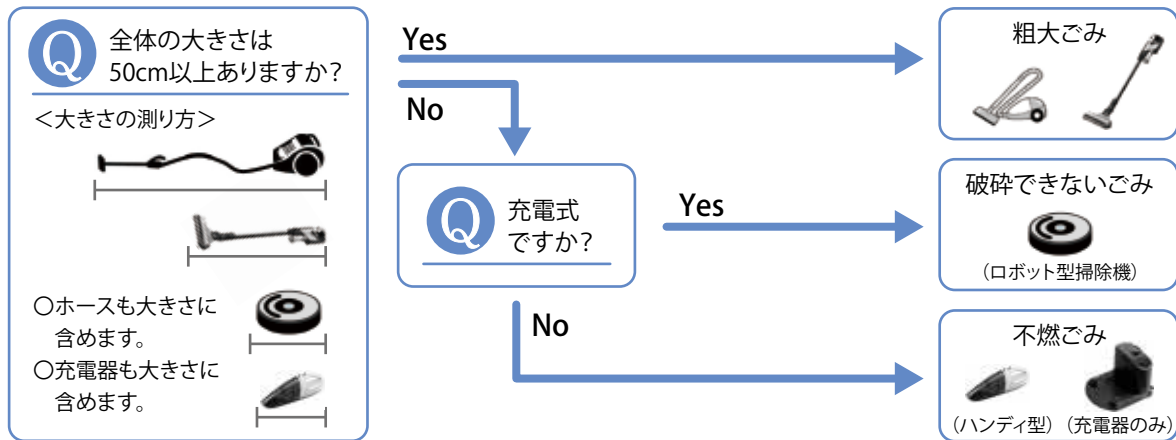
Q 全体の大きさは50cm以上ありますか？

＜大きさの測り方＞

○ホースも大きさに含めます。

○充電器も大きさに含めます。

Yes

No

Q 充電式ですか？

Yes

No

粗大ごみ

破砕できないごみ

（ロボット型掃除機）

不燃ごみ

（ハンディ型）（充電器のみ）